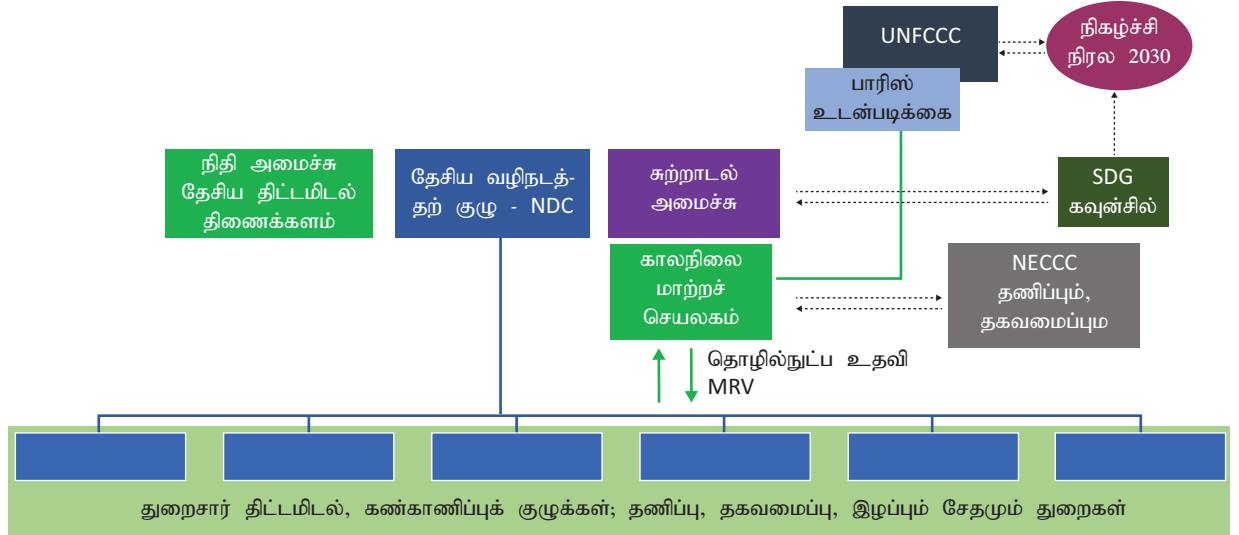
UNFCCC

நிகழ்ச்சி நிரல 2030

பாரிஸ் உடன்படிக்கை

நிதி அமைச்சு தேசிய திட்டமிடல் திணைக்களம்

தேசிய வழிநடத்தற் குழு - NDC

சுற்றாடல் அமைச்சு

SDG கவுன்சில்

காலநிலை மாற்றச் செயலகம்

NECCC தணிப்பும், தகவமைப்பும

தொழில்நுட்ப உதவி MRV

துறைசார் திட்டமிடல், கண்காணிப்புக் குழுக்கள்; தணிப்பு, தகவமைப்பு, இழப்பும் சேதமும் துறைகள்